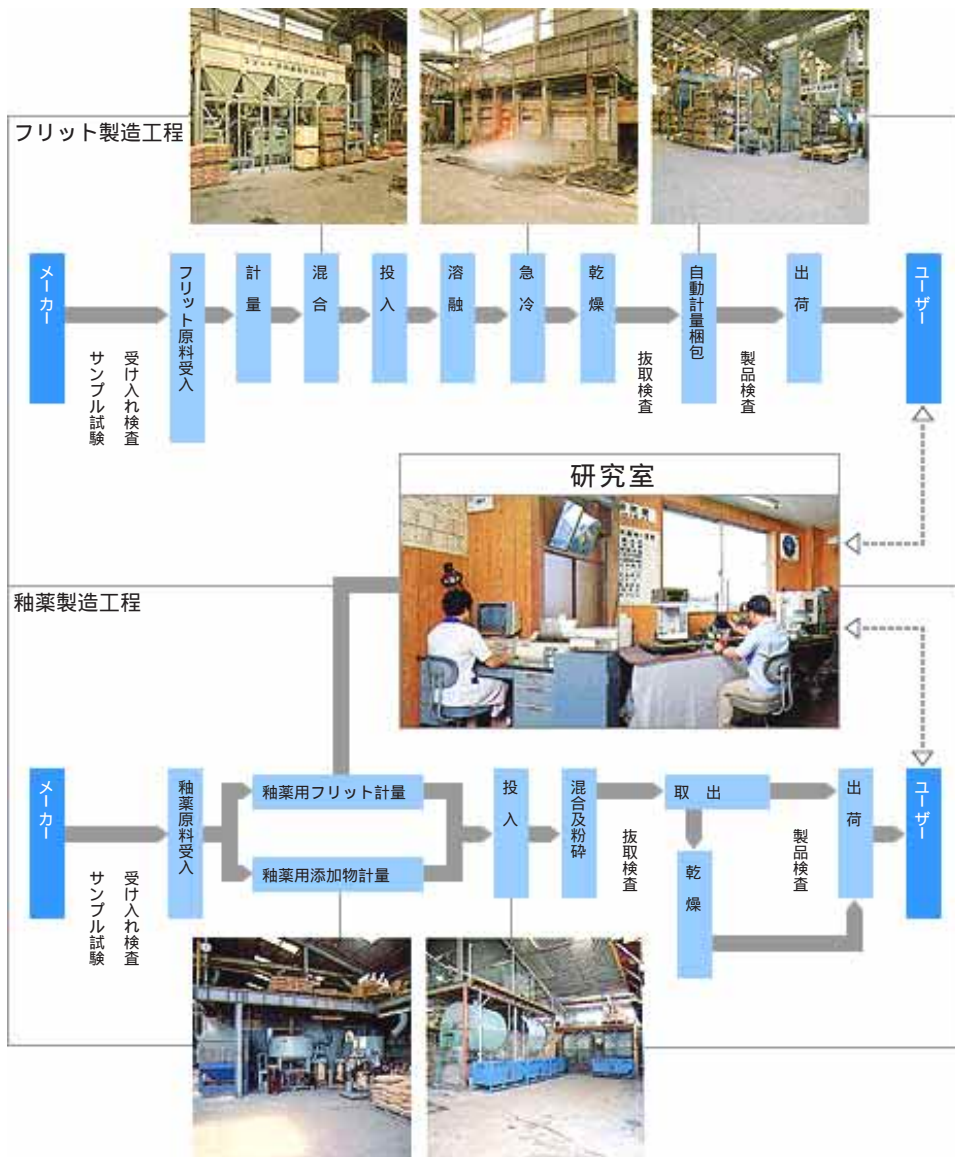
フリット製造工程

メーカー

受け入れ検査
サンプル試験

フリット原料受入

計量

混合

投入

溶融

急冷

乾燥

抜取検査

自動計量梱包

製品検査

出荷

ユーザー

研究室

釉薬製造工程

メーカー

受け入れ検査
サンプル試験

釉薬原料受入

釉薬用フリット計量

釉薬用添加物計量

投入

混合及粉砕

抜取検査

取 出

乾燥

製品検査

出荷

ユーザー